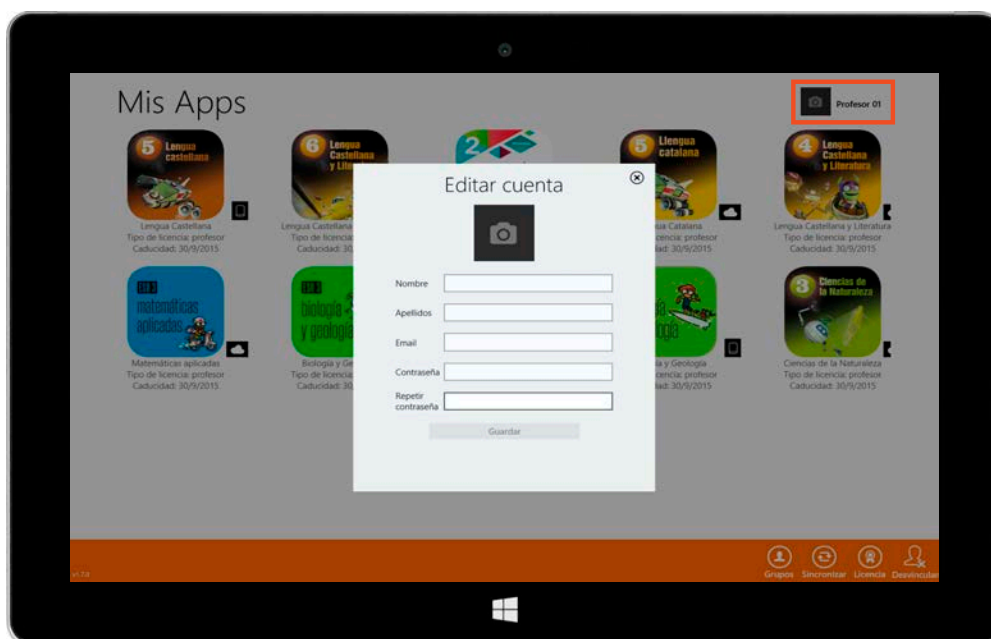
Mis Apps

Profesor 01

5 Lengua castellana
Lengua Castellana
Tipo de licencia: profesor
Caducidad: 30/9/2015

6 Lengua Castellana y Literatura
Lengua Castellana
Tipo de licencia
Caducidad: 30

2

5 Llengua catalana
Lengua Catalana
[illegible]cencia: profesor
30/9/2015

4 Lengua Castellana y Literatura
Lengua Castellana y Literatura
Tipo de licencia: profesor
Caducidad: 30/9/2015

matemáticas aplicadas
Matemáticas aplicadas
Tipo de licencia: profesor
Caducidad: 30/9/2015

biología y geología
Biología y Ge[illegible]
Tipo de licencia
Caducidad: 30

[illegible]ología
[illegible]a y Geología
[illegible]cencia: profesor
30/9/2015

3 Ciencias de la Naturaleza
Ciencias de la Naturaleza
Tipo de licencia: profesor
Caducidad: 30/9/2015

Editar cuenta

Nombre
Apellidos
Email
Contraseña
Repetir contraseña
Guardar

Grupos
Sincronizar
Licencia
Desvincular